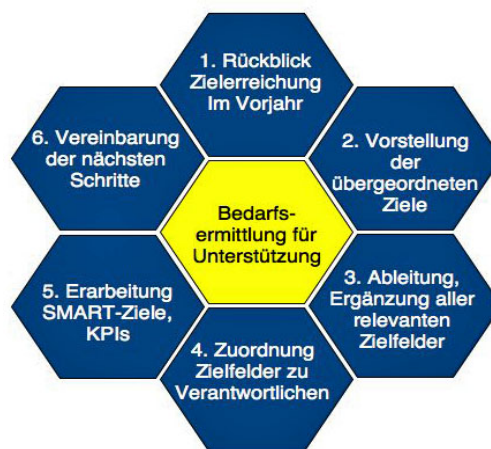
1. Rückblick Zielerreichung Im Vorjahr

2. Vorstellung der übergeordneten Ziele

3. Ableitung, Ergänzung aller relevanten Zielfelder

4. Zuordnung Zielfelder zu Verantwortlichen

5. Erarbeitung SMART-Ziele, KPIs

6. Vereinbarung der nächsten Schritte

Bedarfsermittlung für Unterstützung